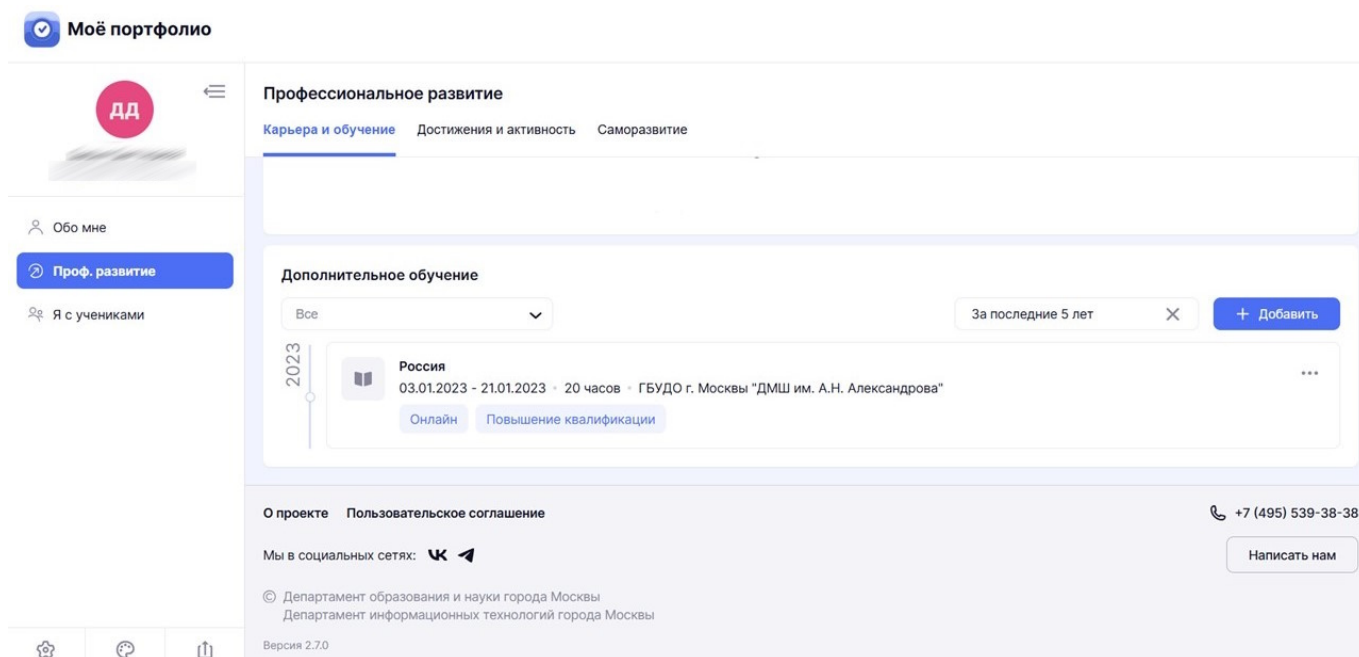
Моё портфолио

ДД

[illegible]

Обо мне

Проф. развитие

Я с учениками

Профессиональное развитие

Карьера и обучение Достижения и активность Саморазвитие

Дополнительное обучение

Все

За последние 5 лет

+ Добавить

2023

Россия

03.01.2023 - 21.01.2023 • 20 часов • ГБУДО г. Москвы "ДМШ им. А.Н. Александрова"

Онлайн Повышение квалификации

О проекте Пользовательское соглашение

+7 (495) 539-38-38

Мы в социальных сетях:

Написать нам

© Департамент образования и науки города Москвы
Департамент информационных технологий города Москвы

Версия 2.7.0